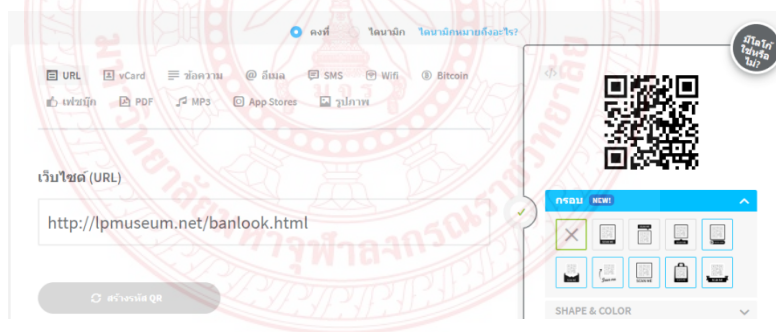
คงที่ ไดนามิก ไดนามิกหมายถึงอะไร?

มีโลโก้ใช่หรือไม่?

URL vCard ข้อความ อีเมล SMS Wifi Bitcoin

เฟซบุ๊ก PDF MP3 App Stores รูปภาพ

เว็บไซต์ (URL)

http://lpmuseum.net/banlook.html

สร้างรหัส QR

กรอบ NEW!

SHAPE & COLOR